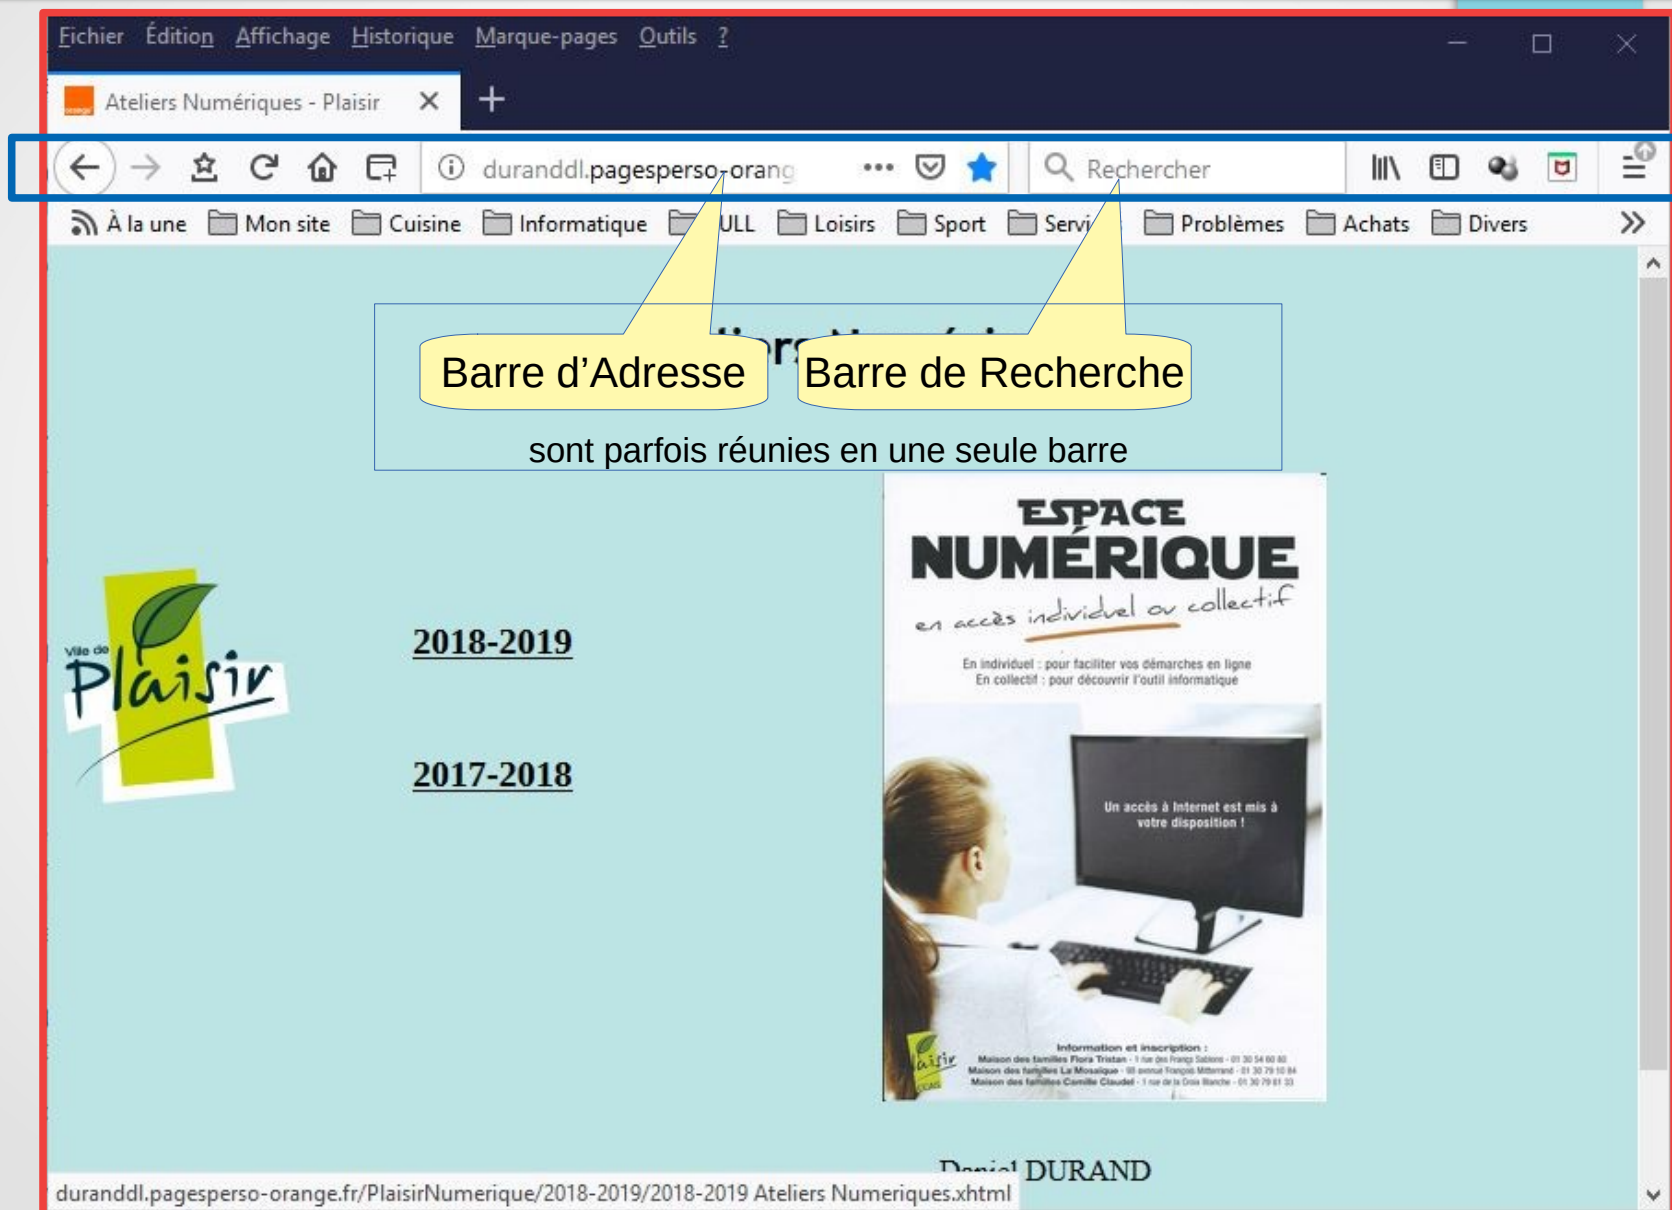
Fichier Édition Affichage Historique Marque-pages Outils ?

Ateliers Numériques - Plaisir

duranddl.pagesperso-orang

Rechercher

À la une Mon site Cuisine Informatique ULL Loisirs Sport Servi Problèmes Achats Divers

Barre d'Adresse Barre de Recherche

sont parfois réunies en une seule barre

Ville de Plaisir

2018-2019

2017-2018

ESPACE NUMÉRIQUE

en accès individuel ou collectif

En individuel : pour faciliter vos démarches en ligne
En collectif : pour découvrir l'outil informatique

Un accès à Internet est mis à votre disposition !

Information et inscription :
Maison des familles Flora Tristan - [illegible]
Maison des familles La Mosaïque - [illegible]
Maison des familles Camille Claudel - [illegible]

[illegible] DURAND

duranddl.pagesperso-orange.fr/PlaisirNumerique/2018-2019/2018-2019 Ateliers Numeriques.xhtml